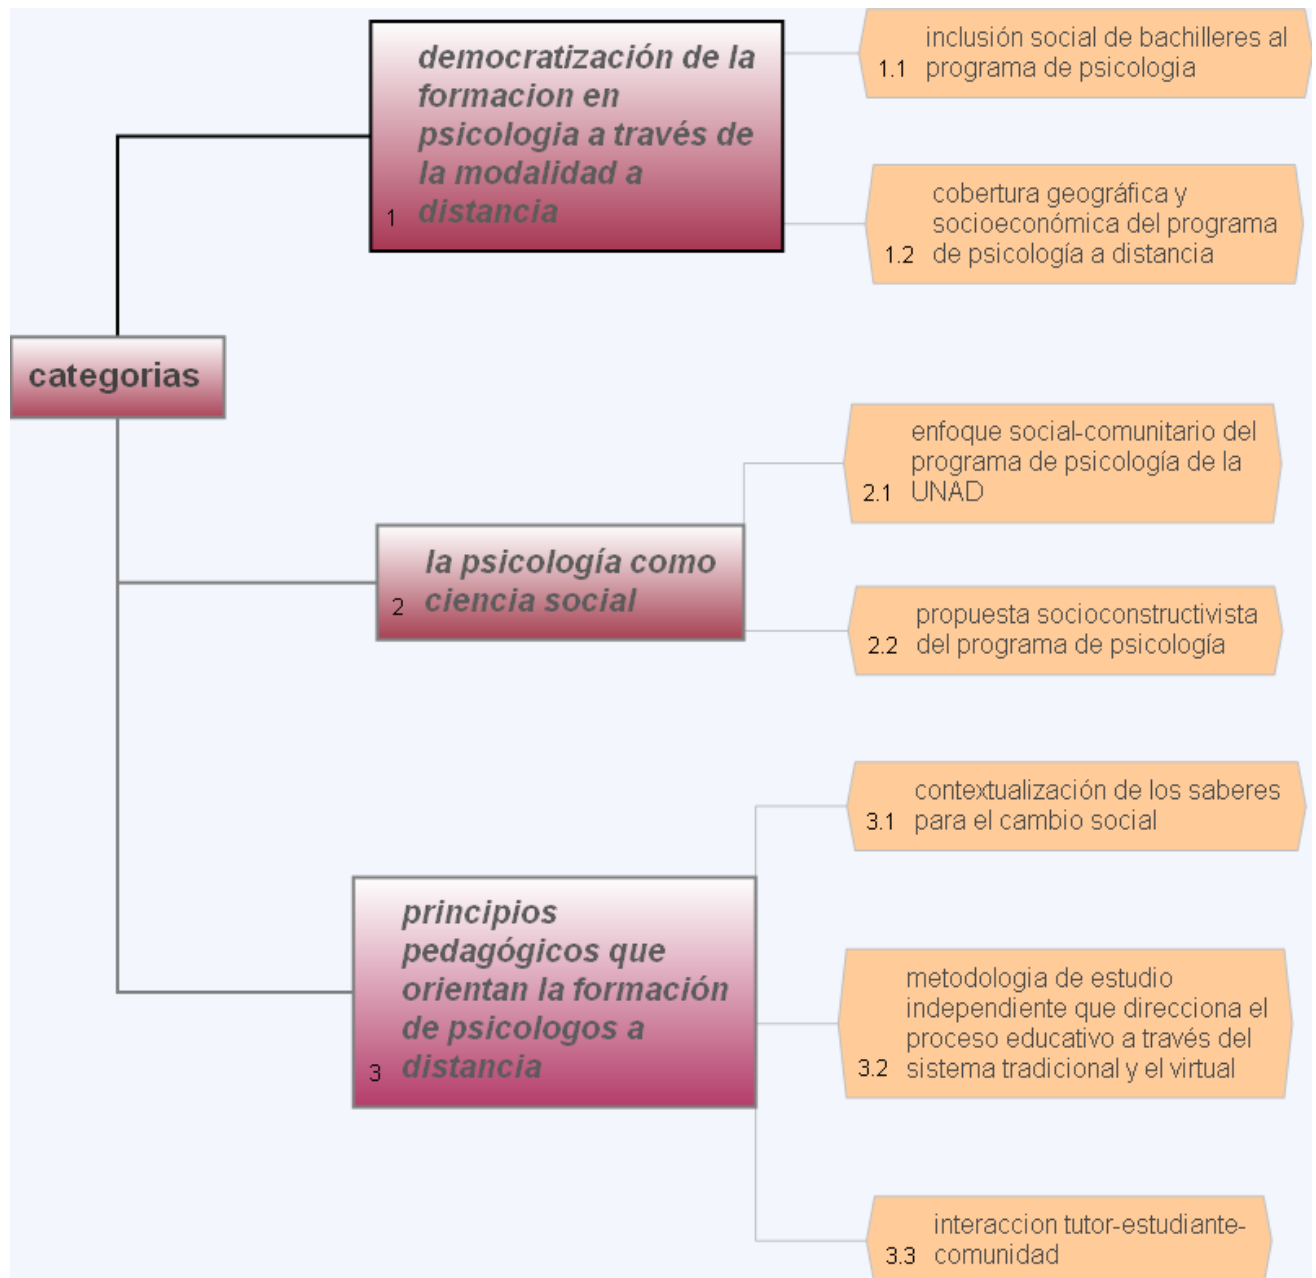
categorias

1 democratización de la formacion en psicologia a través de la modalidad a distancia

1.1 inclusión social de bachilleres al programa de psicologia

1.2 cobertura geográfica y socioeconómica del programa de psicología a distancia

2 la psicología como ciencia social

2.1 enfoque social-comunitario del programa de psicología de la UNAD

2.2 propuesta socioconstructivista del programa de psicología

3 principios pedagógicos que orientan la formación de psicologos a distancia

3.1 contextualización de los saberes para el cambio social

3.2 metodologia de estudio independiente que direcciona el proceso educativo a través del sistema tradicional y el virtual

3.3 interaccion tutor-estudiante-comunidad